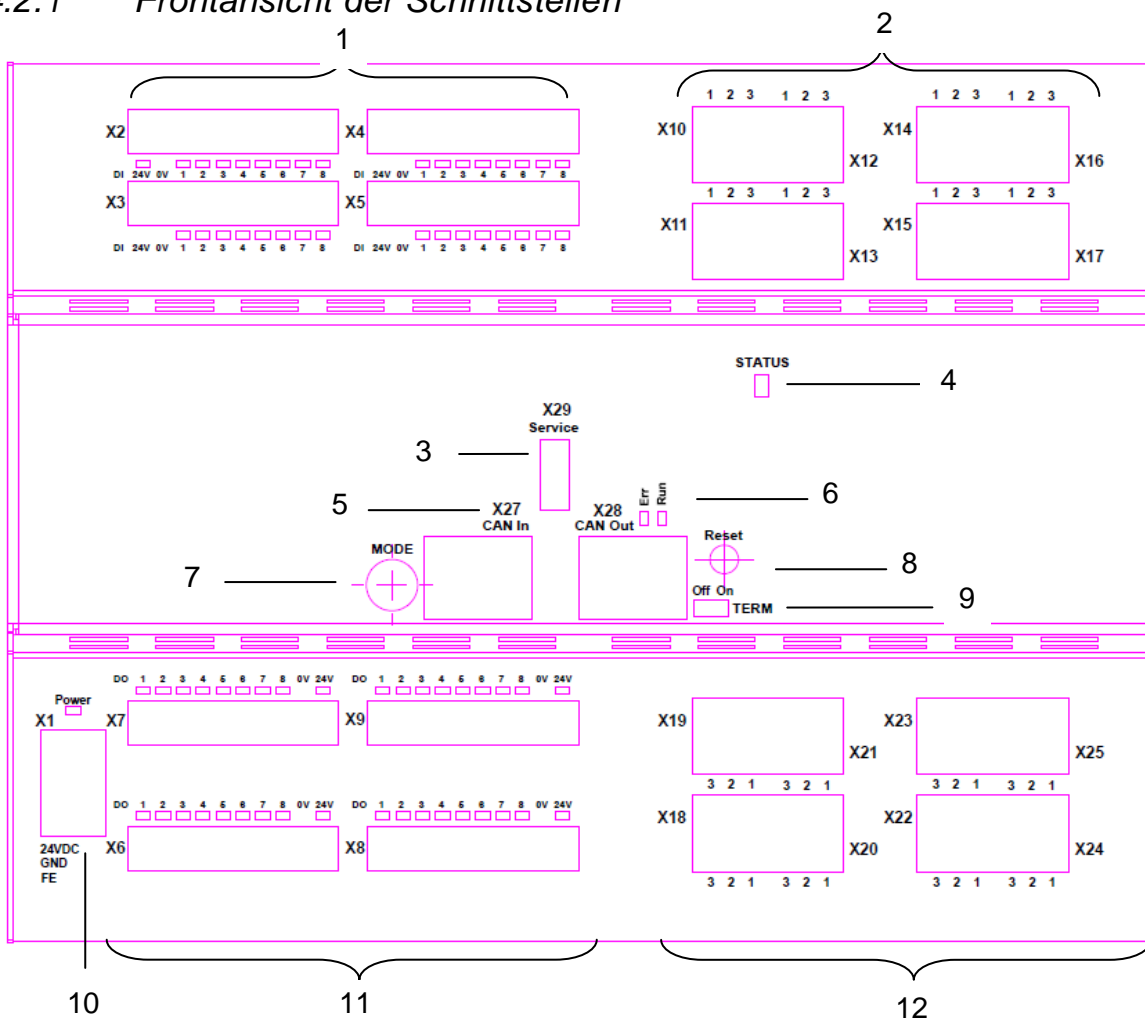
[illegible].2.1 Frontansicht der Schnittstellen

1

2

X2
DI 24V 0V 1 2 3 4 5 6 7 8
X3
DI 24V 0V 1 2 3 4 5 6 7 8

X4
DI 24V 0V 1 2 3 4 5 6 7 8
X5
DI 24V 0V 1 2 3 4 5 6 7 8

1 2 3 1 2 3
X10
X12
1 2 3 1 2 3
X11
X13

1 2 3 1 2 3
X14
X16
1 2 3 1 2 3
X15
X17

STATUS
4

X29
Service
3

5
X27
CAN In

X28
CAN Out
Err Run
6

MODE
7

Reset
8

Off On
TERM
9

DO 1 2 3 4 5 6 7 8 0V 24V
Power
X1
X7

DO 1 2 3 4 5 6 7 8 0V 24V
X9

X19
X21
3 2 1 3 2 1

X23
X25
3 2 1 3 2 1

DO 1 2 3 4 5 6 7 8 0V 24V
X6
24VDC
GND
FE

DO 1 2 3 4 5 6 7 8 0V 24V
X8

X18
X20
3 2 1 3 2 1

X22
X24
3 2 1 3 2 1

10

11

12